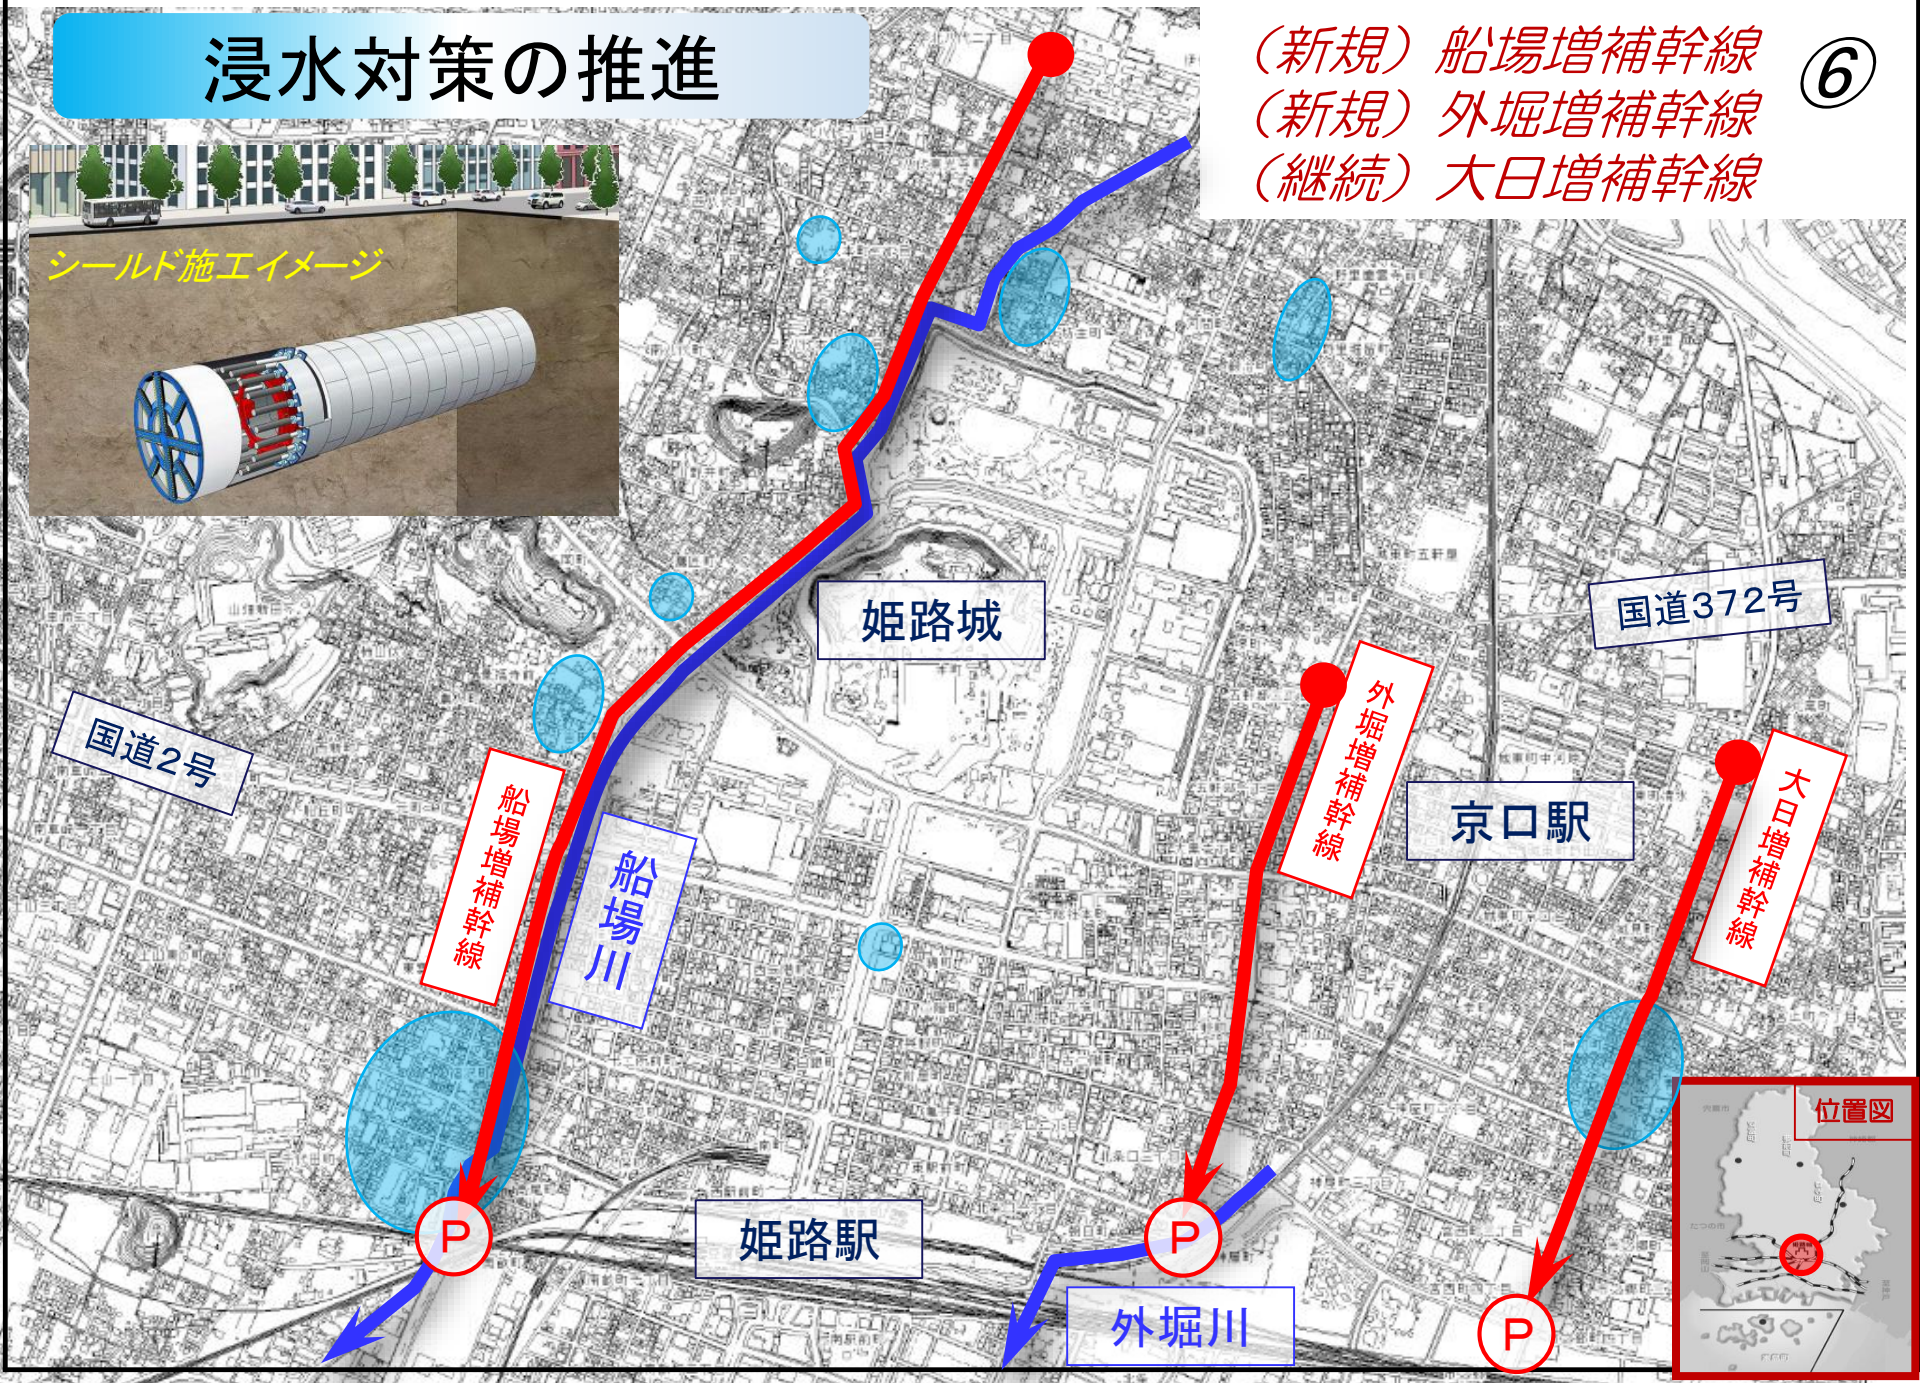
浸水対策の推進

（新規）船場増補幹線
（新規）外堀増補幹線
（継続）大日増補幹線

⑥

シールド施工イメージ

姫路城

国道372号

国道2号

外堀増補幹線

京口駅

大日増補幹線

船場増補幹線

船場川

位置図

P

姫路駅

P

外堀川

P